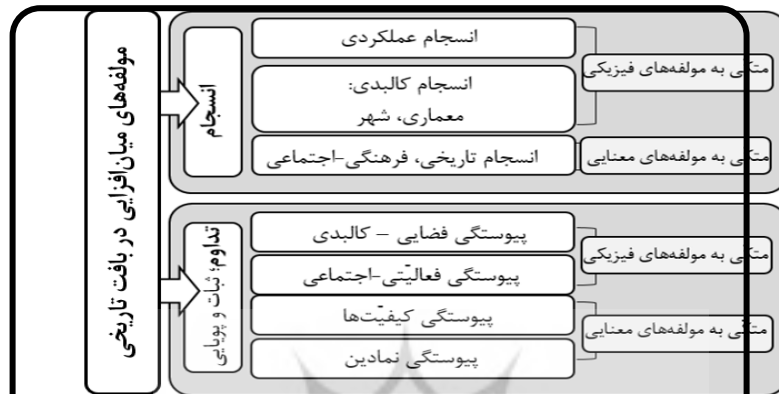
مولفه‌های میان‌افزایی در بافت تاریخی

انسجام

انسجام عملکردی

انسجام کالبدی:
معماری، شهر

متکی به مولفه‌های فیزیکی

انسجام تاریخی، فرهنگی-اجتماعی

متکی به مولفه‌های معنایی

تداوم؛ ثبات و پویایی

پیوستگی فضایی – کالبدی

پیوستگی فعالیّتی-اجتماعی

متکی به مولفه‌های فیزیکی

پیوستگی کیفیّت‌ها

پیوستگی نمادین

متکی به مولفه‌های معنایی